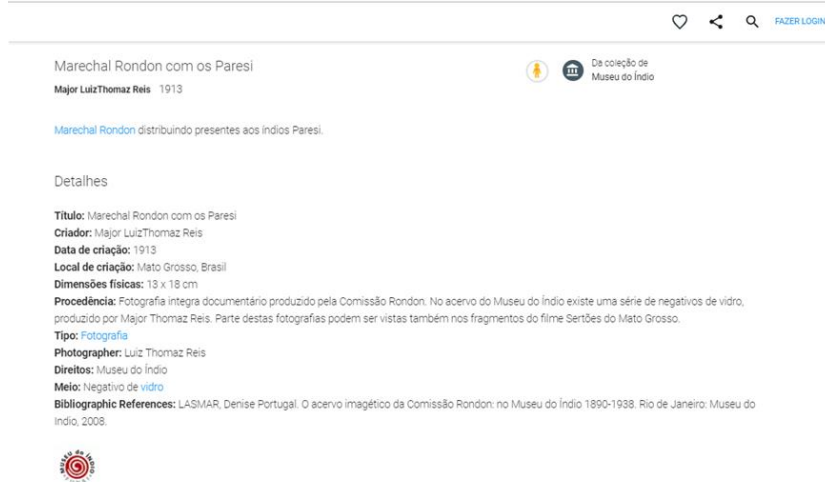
FAZER LOGIN

Marechal Rondon com os Paresi

Major LuizThomaz Reis 1913

Da coleção de Museu do Índio

Marechal Rondon distribuindo presentes aos índios Paresi.

Detalhes

Título: Marechal Rondon com os Paresi
Criador: Major LuizThomaz Reis
Data de criação: 1913
Local de criação: Mato Grosso, Brasil
Dimensões físicas: 13 x 18 cm
Procedência: Fotografia integra documentário produzido pela Comissão Rondon. No acervo do Museu do Índio existe uma série de negativos de vidro, produzido por Major Thomaz Reis. Parte destas fotografias podem ser vistas também nos fragmentos do filme Sertões do Mato Grosso.
Tipo: Fotografia
Photographer: Luiz Thomaz Reis
Direitos: Museu do Índio
Meio: Negativo de vidro
Bibliographic References: LASMAR, Denise Portugal. O acervo imagético da Comissão Rondon: no Museu do Índio 1890-1938. Rio de Janeiro: Museu do Índio, 2008.

Museu do Índio